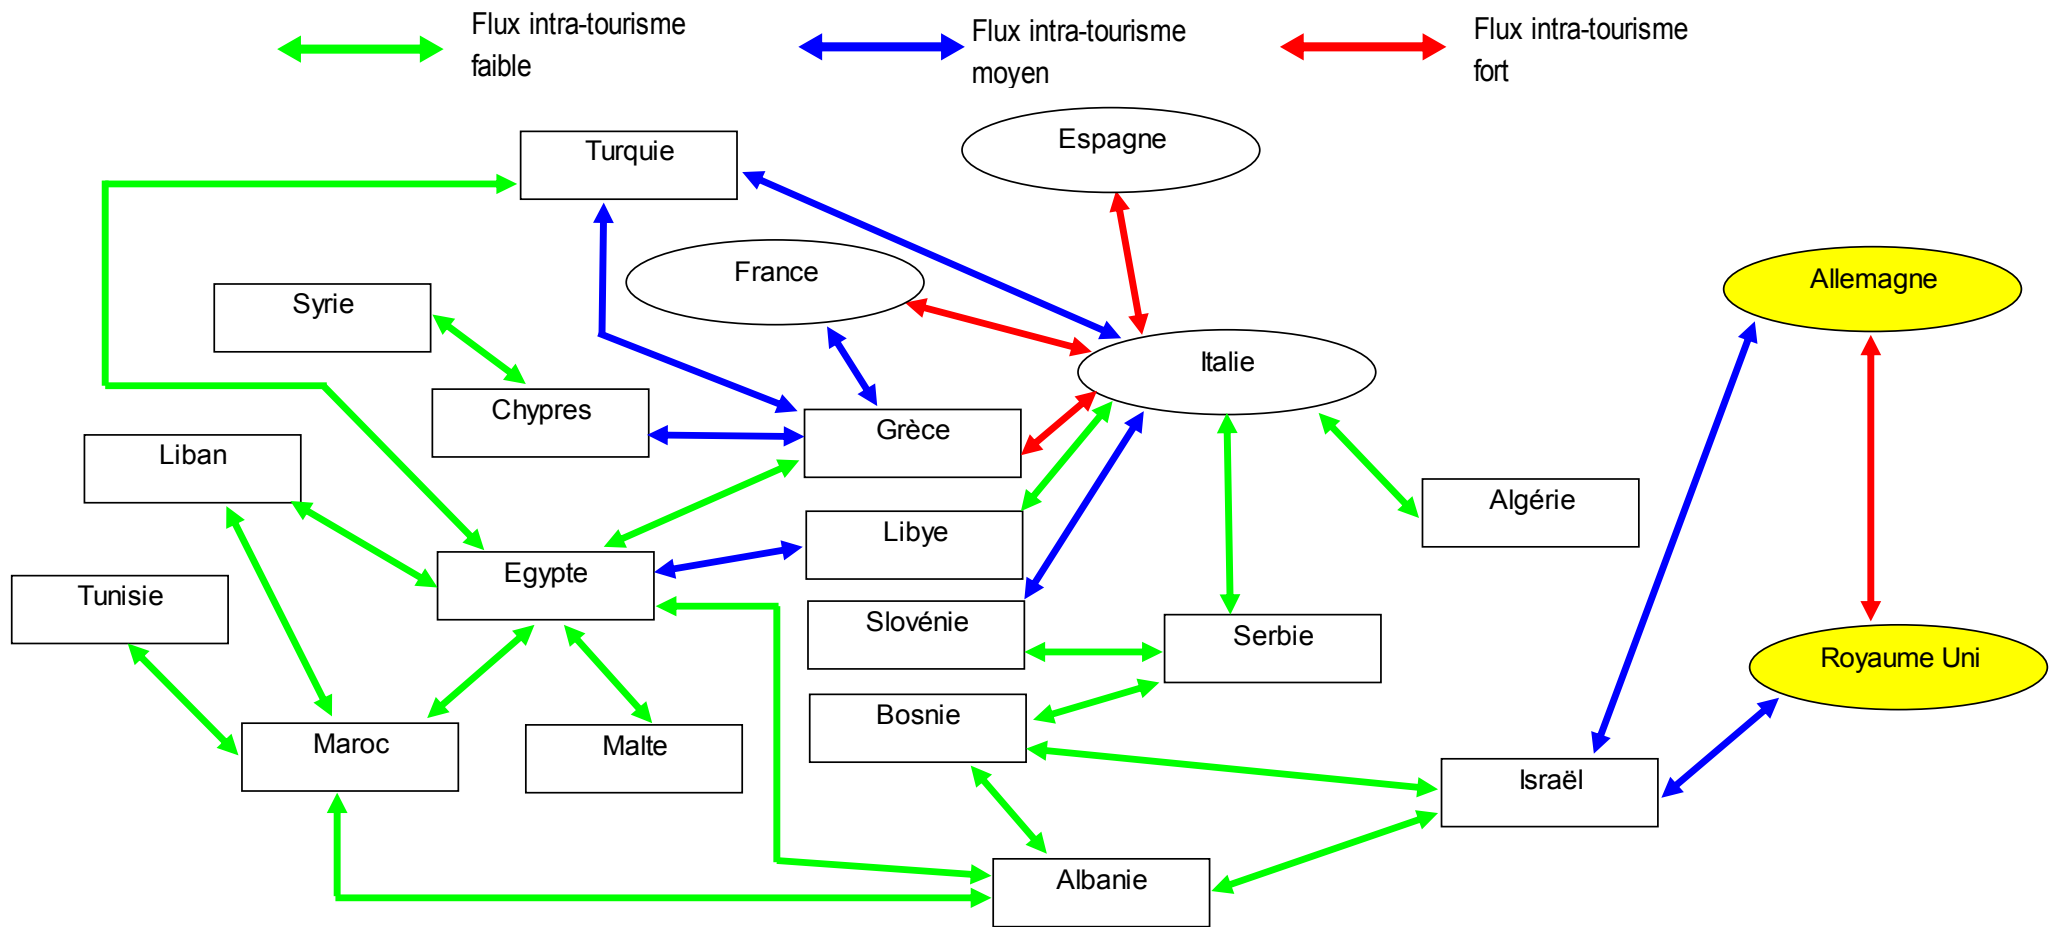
Flux intra-tourisme faible

Flux intra-tourisme moyen

Flux intra-tourisme fort

Turquie

Espagne

France

Syrie

Allemagne

Italie

Chypres

Grèce

Liban

Algérie

Libye

Egypte

Tunisie

Slovénie

Serbie

Royaume Uni

Bosnie

Maroc

Malte

Israël

Albanie